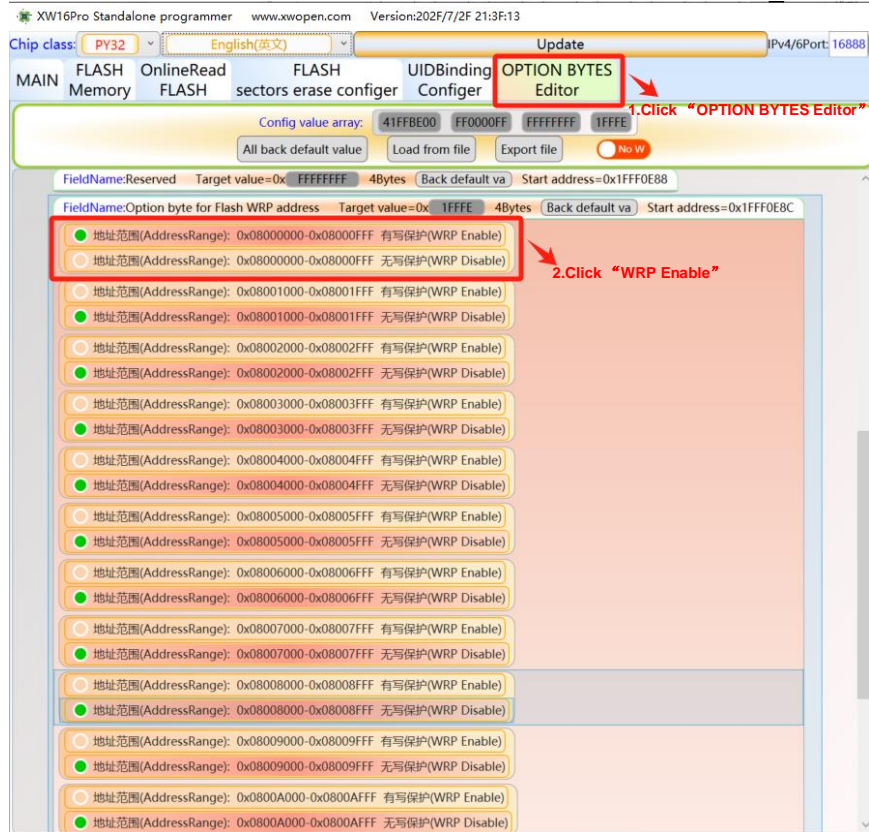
XW16Pro Standalone programmer www.xwopen.com Version:202F/7/2F 21:3F:13

Chip class: PY32 English(英文) Update IPv4/6Port: 16888

MAIN FLASH Memory OnlineRead FLASH FLASH sectors erase configer UIDBinding Configer OPTION BYTES Editor

1.Click “OPTION BYTES Editor”

Config value array: 41FFBE00 FF0000FF FFFFFFFF 1FFFE

All back default value Load from file Export file No W

FieldName:Reserved Target value=0x FFFFFFFF 4Bytes Back default va Start address=0x1FFF0E88

FieldName:Option byte for Flash WRP address Target value=0x 1FFFE 4Bytes Back default va Start address=0x1FFF0E8C

地址范围(AddressRange): 0x08000000-0x08000FFF 有写保护(WRP Enable)
地址范围(AddressRange): 0x08000000-0x08000FFF 无写保护(WRP Disable)

2.Click “WRP Enable”

地址范围(AddressRange): 0x08001000-0x08001FFF 有写保护(WRP Enable)
地址范围(AddressRange): 0x08001000-0x08001FFF 无写保护(WRP Disable)
地址范围(AddressRange): 0x08002000-0x08002FFF 有写保护(WRP Enable)
地址范围(AddressRange): 0x08002000-0x08002FFF 无写保护(WRP Disable)
地址范围(AddressRange): 0x08003000-0x08003FFF 有写保护(WRP Enable)
地址范围(AddressRange): 0x08003000-0x08003FFF 无写保护(WRP Disable)
地址范围(AddressRange): 0x08004000-0x08004FFF 有写保护(WRP Enable)
地址范围(AddressRange): 0x08004000-0x08004FFF 无写保护(WRP Disable)
地址范围(AddressRange): 0x08005000-0x08005FFF 有写保护(WRP Enable)
地址范围(AddressRange): 0x08005000-0x08005FFF 无写保护(WRP Disable)
地址范围(AddressRange): 0x08006000-0x08006FFF 有写保护(WRP Enable)
地址范围(AddressRange): 0x08006000-0x08006FFF 无写保护(WRP Disable)
地址范围(AddressRange): 0x08007000-0x08007FFF 有写保护(WRP Enable)
地址范围(AddressRange): 0x08007000-0x08007FFF 无写保护(WRP Disable)
地址范围(AddressRange): 0x08008000-0x08008FFF 有写保护(WRP Enable)
地址范围(AddressRange): 0x08008000-0x08008FFF 无写保护(WRP Disable)
地址范围(AddressRange): 0x08009000-0x08009FFF 有写保护(WRP Enable)
地址范围(AddressRange): 0x08009000-0x08009FFF 无写保护(WRP Disable)
地址范围(AddressRange): 0x0800A000-0x0800AFFF 有写保护(WRP Enable)
地址范围(AddressRange): 0x0800A000-0x0800AFFF 无写保护(WRP Disable)